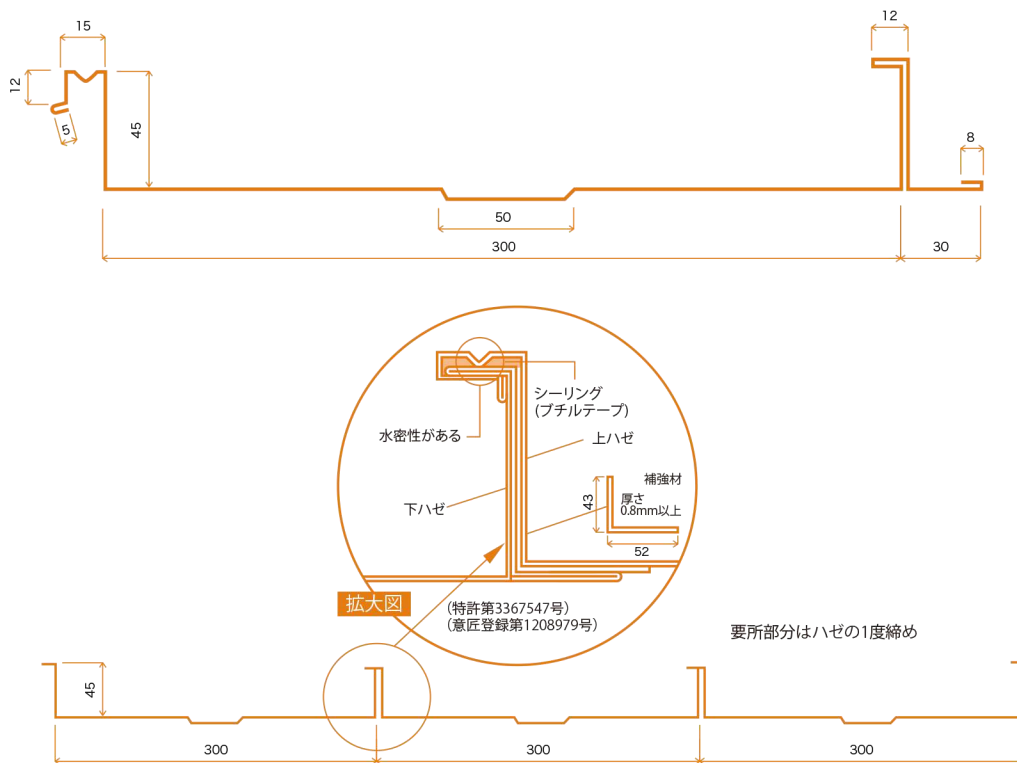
15

12

5

45

50

300

12

8

30

シーリング
(ブチルテープ)

水密性がある

上ハゼ

補強材

43

厚さ
0.8mm以上

下ハゼ

52

拡大図

(特許第3367547号)
(意匠登録第1208979号)

要所部分はハゼの1度締め

45

300

300

300